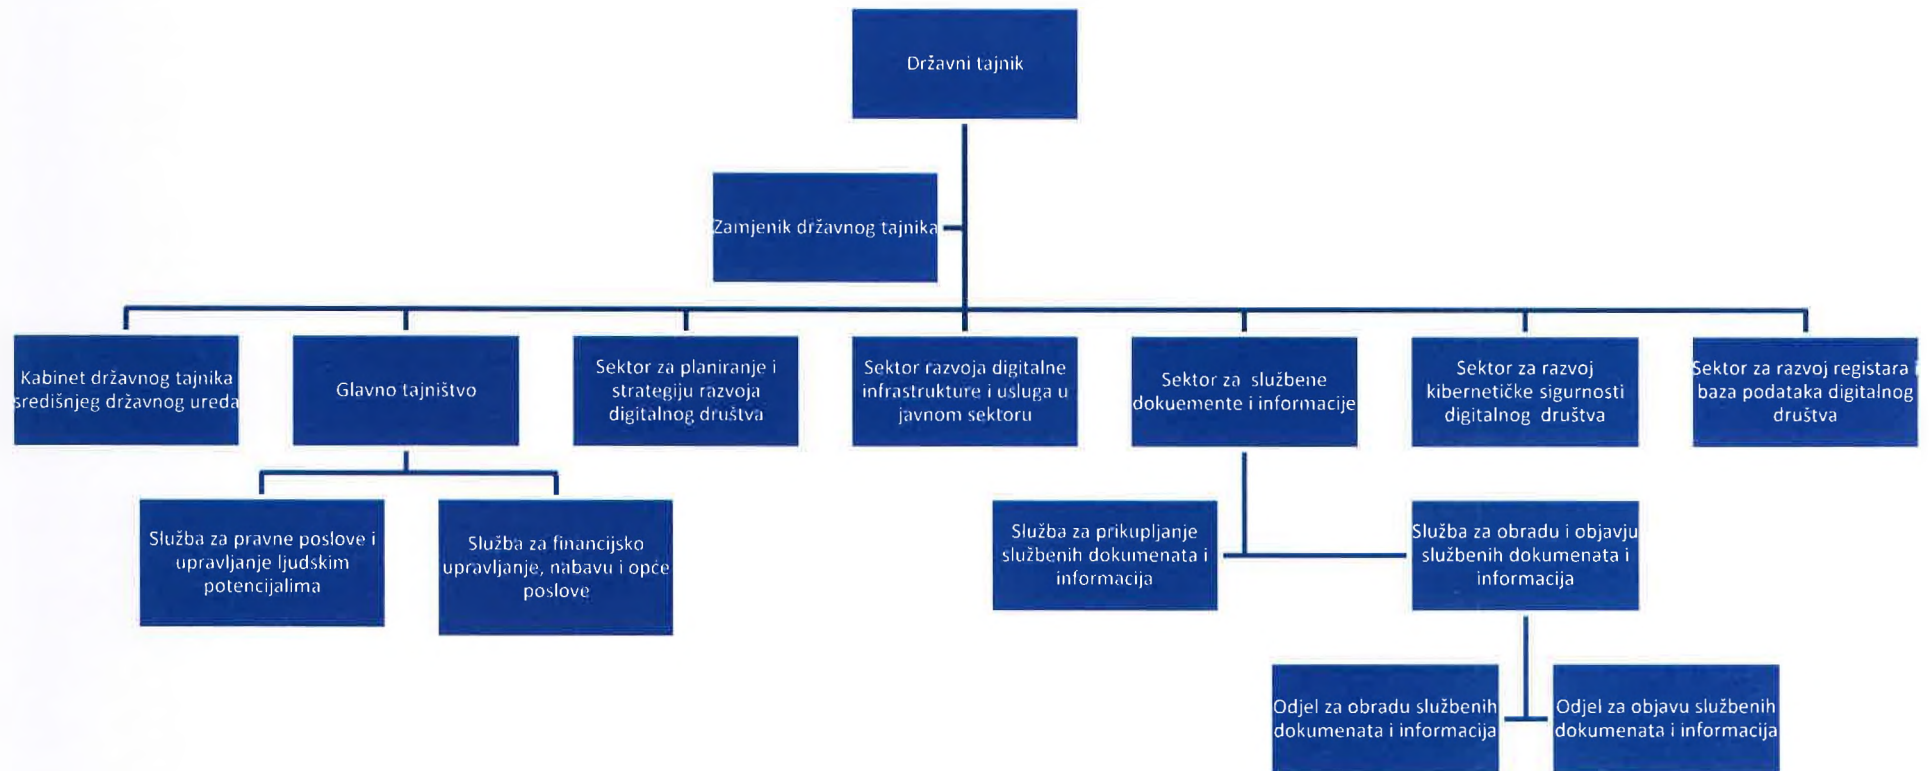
Državni tajnik

Zamjenik državnog tajnika

Kabinet državnog tajnika središnjeg državnog ureda

Glavno tajništvo

Sektor za planiranje i strategiju razvoja digitalnog društva

Sektor razvoja digitalne infrastrukture i usluga u javnom sektoru

Sektor za službene dokuemente i informacije

Sektor za razvoj kibernetičke sigurnosti digitalnog društva

Sektor za razvoj registara i baza podataka digitalnog društva

Služba za pravne poslove i upravljanje ljudskim potencijalima

Služba za financijsko upravljanje, nabavu i opće poslove

Služba za prikupljanje službenih dokumenata i informacija

Služba za obradu i objavju službenih dokumenata i informacija

Odjel za obradu službenih dokumenata i informacija

Odjel za objavu službenih dokumenata i informacija